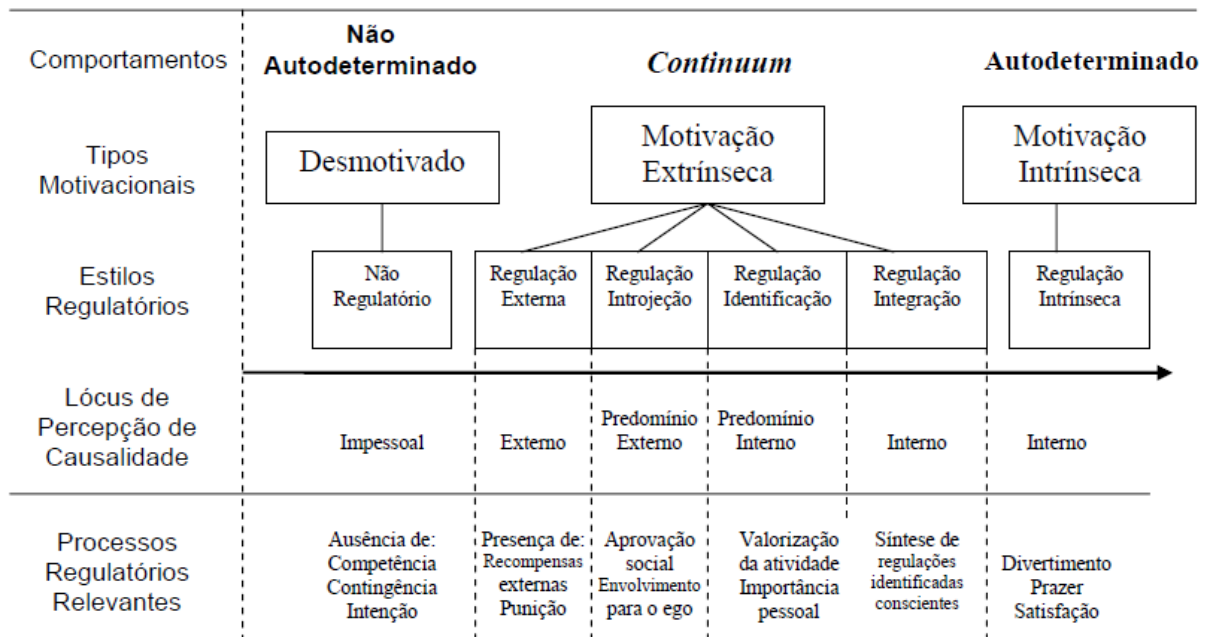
| | | | | | | |
|---|---|---|---|---|---|---|
| Comportamentos | Não Autodeterminado | | *Continuum* | | | Autodeterminado |
| Tipos Motivacionais | Desmotivado | | Motivação Extrínseca | | | Motivação Intrínseca |
| Estilos Regulatórios | Não Regulatório | Regulação Externa | Regulação Introjeção | Regulação Identificação | Regulação Integração | Regulação Intrínseca |
| Lócus de Percepção de Causalidade | Impessoal | Externo | Predomínio Externo | Predomínio Interno | Interno | Interno |
| Processos Regulatórios Relevantes | Ausência de: Competência Contingência Intenção | Presença de: Recompensas externas Punição | Aprovação social Envolvimento para o ego | Valorização da atividade Importância pessoal | Síntese de regulações identificadas conscientes | Divertimento Prazer Satisfação |